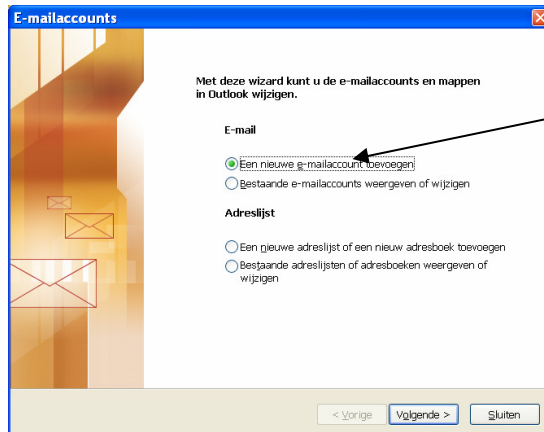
E-mailaccounts

Met deze wizard kunt u de e-mailaccounts en mappen in Outlook wijzigen.

E-mail

Een nieuwe e-mailaccount toevoegen

Bestaande e-mailaccounts weergeven of wijzigen

Adreslijst

Een nieuwe adreslijst of een nieuw adresboek toevoegen

Bestaande adreslijsten of adresboeken weergeven of wijzigen

< Vorige

Volgende >

Sluiten